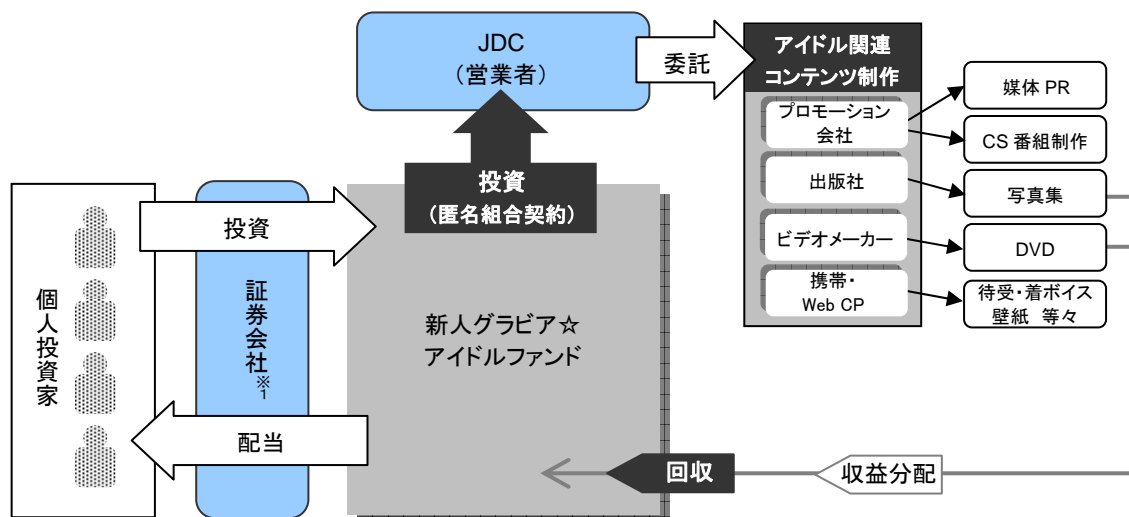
JDC
（営業者）

委託

アイドル関連
コンテンツ制作

プロモーション
会社

媒体 PR

CS 番組制作

出版社

写真集

ビデオメーカー

DVD

携帯・
Web CP

待受・着ボイス
壁紙 等々

投資
（匿名組合契約）

個人投資家

投資

証券会社※1

新人グラビア☆
アイドルファンド

配当

回収

収益分配